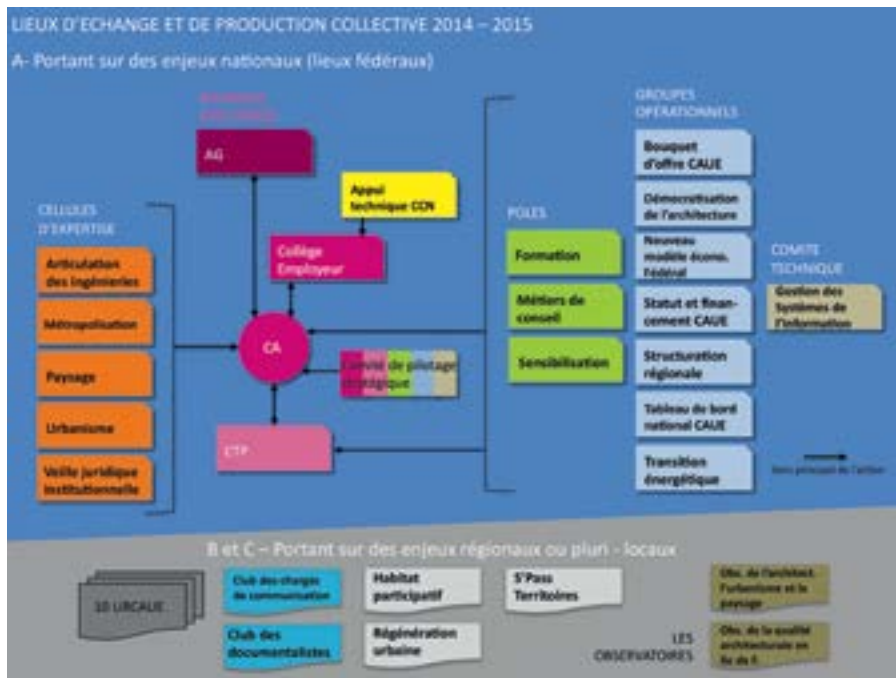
LIEUX D'ECHANGE ET DE PRODUCTION COLLECTIVE 2014 – 2015

A- Portant sur des enjeux nationaux (lieux fédéraux)

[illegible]

AG

Appui technique CCN

Collège Employeur

CELLULES D'EXPERTISE

Articulation des ingénieries

Métropolisation

Paysage

Urbanisme

Veille juridique institutionnelle

CA

Comité de pilotage stratégique

CTP

POLES

Formation

Métiers de conseil

Sensibilisation

GROUPES OPERATIONNELS

Bouquet d'offre CAUE

Démocratisation de l'architecture

Nouveau modèle écono. fédéral

Statut et financement CAUE

Structuration régionale

Tableau de bord national CAUE

Transition énergétique

COMITE TECHNIQUE

Gestion des Systèmes de l'information

Sens principal de l'action

B et C – Portant sur des enjeux régionaux ou pluri - locaux

10 URCAUE

Club des chargés de communication

Club des documentalistes

Habitat participatif

Régénération urbaine

S'Pass Territoires

LES OBSERVATOIRES

Obs. de l'architecture, l'urbanisme et le paysage

Obs. de la qualité architecturale en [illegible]